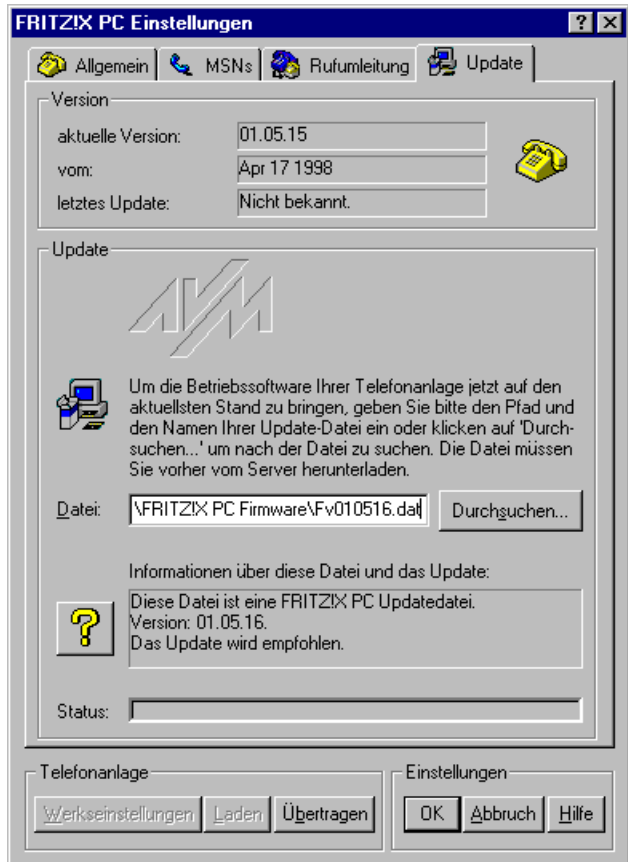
FRITZ!X PC Einstellungen

? X

Allgemein | MSNs | Rufumleitung | Update

Version

aktuelle Version: 01.05.15

vom: Apr 17 1998

letztes Update: Nicht bekannt.

Update

AVM

Um die Betriebssoftware Ihrer Telefonanlage jetzt auf den aktuellsten Stand zu bringen, geben Sie bitte den Pfad und den Namen Ihrer Update-Datei ein oder klicken auf 'Durchsuchen...' um nach der Datei zu suchen. Die Datei müssen Sie vorher vom Server herunterladen.

Datei: \FRITZ!X PC Firmware\Fv010516.dat

Durchsuchen...

Informationen über diese Datei und das Update:

?

Diese Datei ist eine FRITZ!X PC Updatedatei.
Version: 01.05.16.
Das Update wird empfohlen.

Status:

Telefonanlage

Werkseinstellungen | Laden | Übertragen

Einstellungen

OK | Abbruch | Hilfe